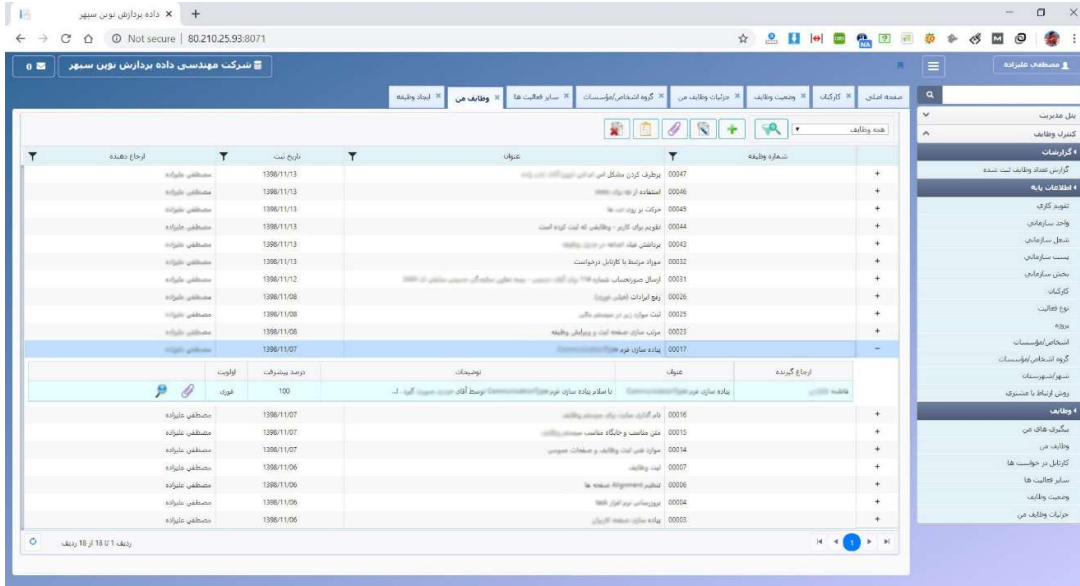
داده پردازش نوین سپهر ×

Not secure | 80.210.25.93:8071

مصطفی علیزاده

شرکت مهندسی داده پردازش نوین سپهر

0

صفحه اصلی × | کارکنان × | وضعیت وظایف × | جزئیات وظایف من × | گروه اشخاص/مؤسسات × | سایر فعالیت ها × | وظایف من × | ایجاد وظیفه ×

پنل مدیریت

کنترل وظایف

گزارشات

گزارش تعداد وظایف ثبت شده

اطلاعات پایه

تقویم کاری

واحد سازمانی

شغل سازمانی

پست سازمانی

بخش سازمانی

کارکنان

نوع فعالیت

پروژه

اشخاص/مؤسسات

گروه اشخاص/مؤسسات

شهر/شهرستان

روش ارتباط با مشتری

وظایف

پیگیری های من

وظایف من

کارتابل درخواست ها

سایر فعالیت ها

وضعیت وظایف

جزئیات وظایف من

همه وظایف

| | شماره وظیفه | عنوان | تاریخ ثبت | ارجاع دهنده |
|---|---|---|---|---|
| + | 00047 | برطرف کردن مشکل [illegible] | 1398/11/13 | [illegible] |
| + | 00046 | استفاده از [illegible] | 1398/11/13 | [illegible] |
| + | 00045 | حرکت بر روی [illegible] | 1398/11/13 | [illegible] |
| + | 00044 | تقویم برای کاربر - وظایفی که ثبت کرده است | 1398/11/13 | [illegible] |
| + | 00043 | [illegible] | 1398/11/13 | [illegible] |
| + | 00032 | موارد مرتبط با کارتابل درخواست | 1398/11/13 | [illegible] |
| + | 00031 | ارسال صورتحساب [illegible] | 1398/11/12 | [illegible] |
| + | 00026 | رفع ایرادات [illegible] | 1398/11/08 | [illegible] |
| + | 00025 | ثبت موارد زیر در سیستم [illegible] | 1398/11/08 | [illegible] |
| + | 00023 | مرتب سازی صفحه ثبت و ویرایش وظیفه | 1398/11/08 | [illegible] |
| − | 00017 | پیاده سازی فرم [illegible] | 1398/11/07 | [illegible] |

| ارجاع گیرنده | عنوان | توضیحات | درصد پیشرفت | اولویت |
|---|---|---|---|---|
| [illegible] | پیاده سازی فرم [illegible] | با سلام پیاده سازی فرم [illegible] توسط آقای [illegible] | 100 | فوری |

| | شماره وظیفه | عنوان | تاریخ ثبت | ارجاع دهنده |
|---|---|---|---|---|
| + | 00016 | نام گذاری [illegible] | 1398/11/07 | مصطفی علیزاده |
| + | 00015 | متن مناسب و جایگاه مناسب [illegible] | 1398/11/07 | مصطفی علیزاده |
| + | 00014 | موارد فنی ثبت وظایف و صفحات عمومی | 1398/11/07 | مصطفی علیزاده |
| + | 00007 | ثبت وظایف | 1398/11/06 | مصطفی علیزاده |
| + | 00006 | تنظیم Alignment صفحه ها | 1398/11/06 | مصطفی علیزاده |
| + | 00004 | بروزرسانی نرم افزار task | 1398/11/06 | مصطفی علیزاده |
| + | 00003 | پیاده سازی صفحه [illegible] | 1398/11/06 | مصطفی علیزاده |

ردیف 1 تا 18 از 18 ردیف

1